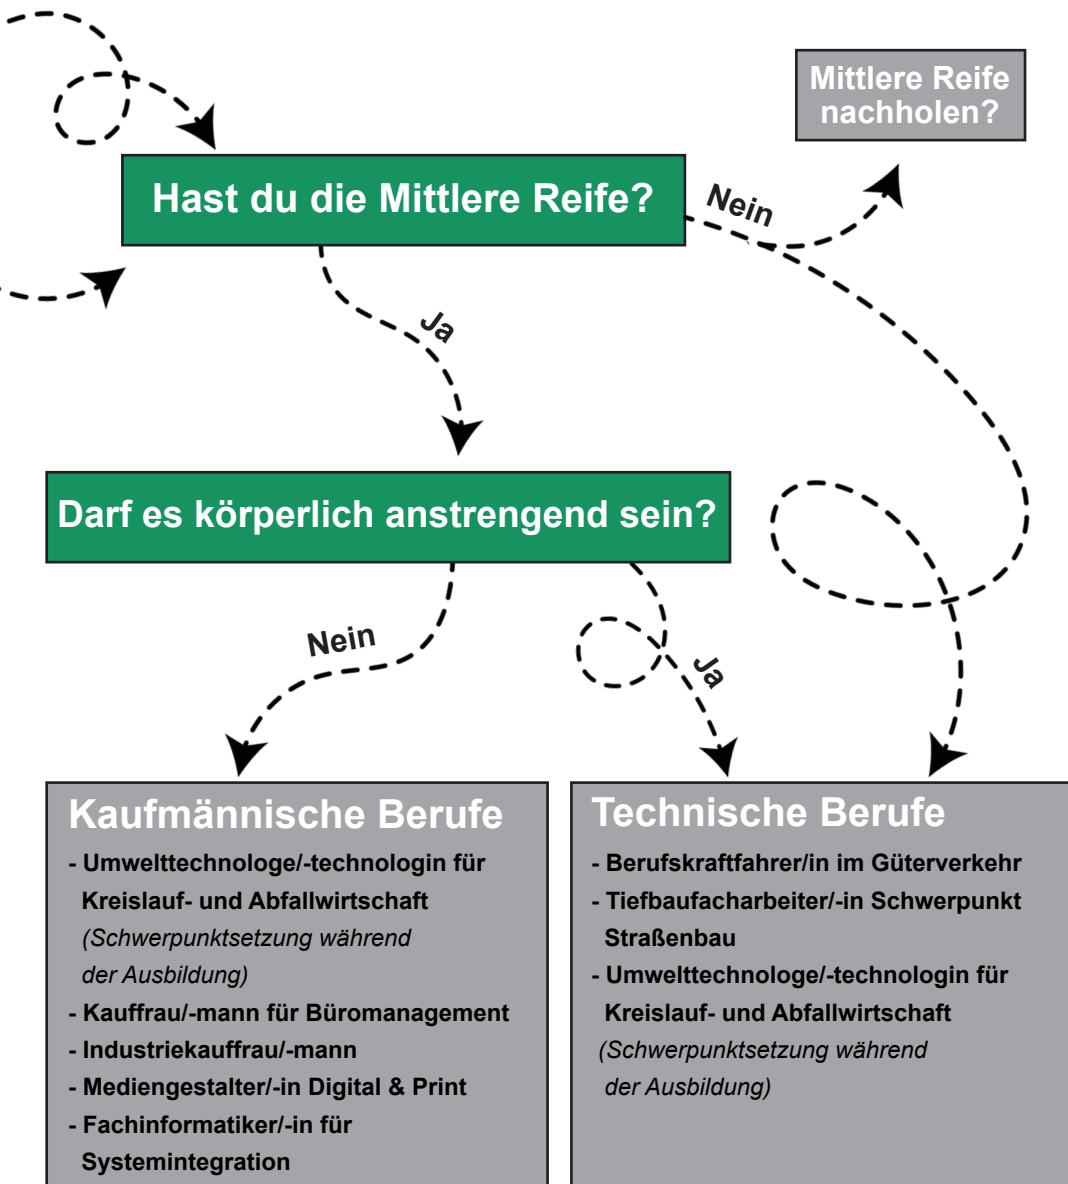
Mittlere Reife nachholen?

Hast du die Mittlere Reife?

Nein

Ja

Darf es körperlich anstrengend sein?

Nein

Ja

Kaufmännische Berufe

- Umwelttechnologe/-technologin für Kreislauf- und Abfallwirtschaft *(Schwerpunktsetzung während der Ausbildung)*
- Kauffrau/-mann für Büromanagement
- Industriekauffrau/-mann
- Mediengestalter/-in Digital & Print
- Fachinformatiker/-in für Systemintegration

Technische Berufe

- Berufskraftfahrer/in im Güterverkehr
- Tiefbaufacharbeiter/-in Schwerpunkt Straßenbau
- Umwelttechnologe/-technologin für Kreislauf- und Abfallwirtschaft *(Schwerpunktsetzung während der Ausbildung)*